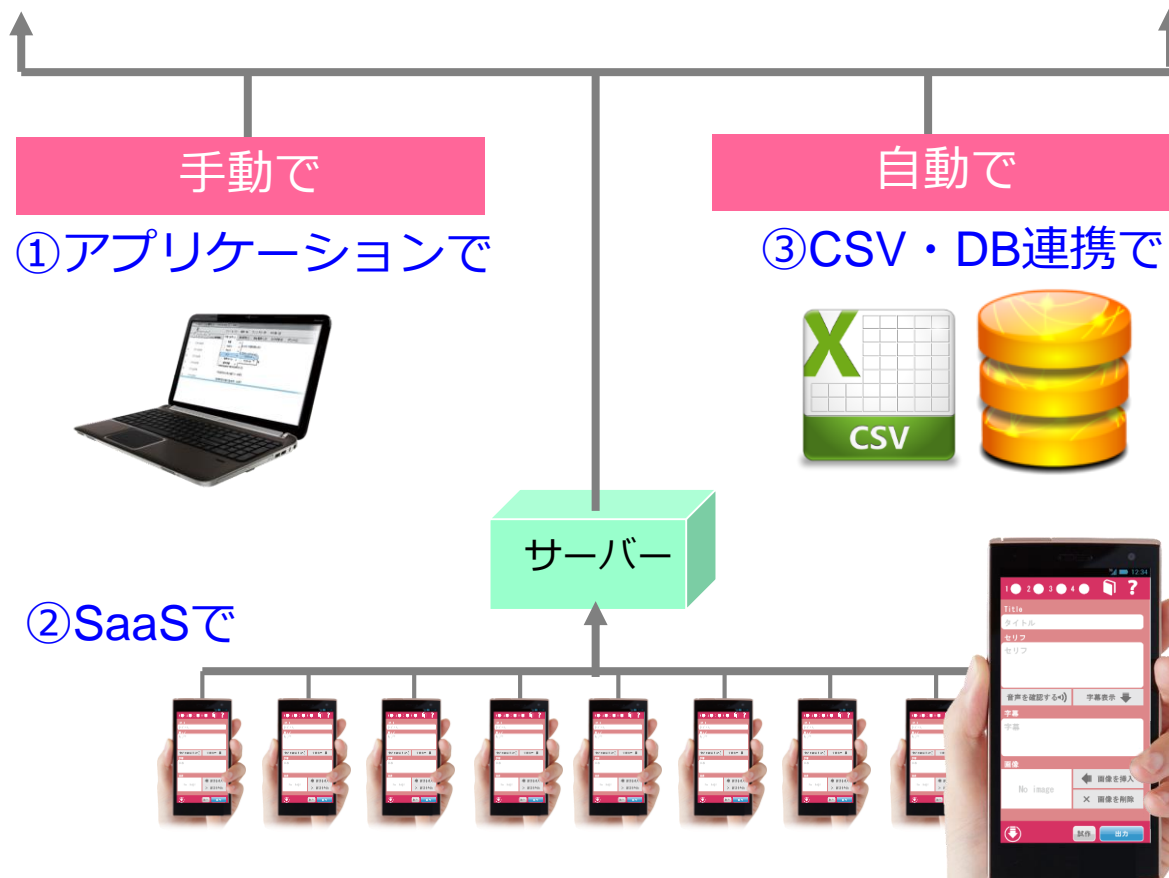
手動で

①アプリケーションで

自動で

③CSV・DB連携で

CSV

サーバー

②SaaSで

1 2 3 4 ?

Title

タイトル

セリフ

セリフ

音声を確認する

字幕表示

字幕

字幕

画像

No image

画像を挿入

画像を削除

試作

出力